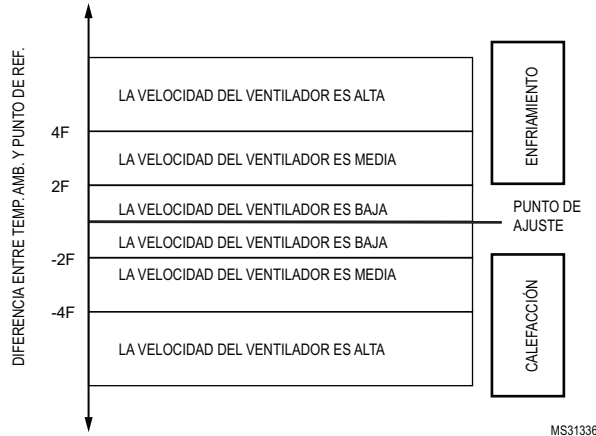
DIFERENCIA ENTRE TEMP. AMB. Y PUNTO DE REF.

LA VELOCIDAD DEL VENTILADOR ES ALTA

4F

LA VELOCIDAD DEL VENTILADOR ES MEDIA

2F

LA VELOCIDAD DEL VENTILADOR ES BAJA

LA VELOCIDAD DEL VENTILADOR ES BAJA

-2F

LA VELOCIDAD DEL VENTILADOR ES MEDIA

-4F

LA VELOCIDAD DEL VENTILADOR ES ALTA

ENFRIAMIENTO

PUNTO DE AJUSTE

CALEFACCIÓN

MS31336